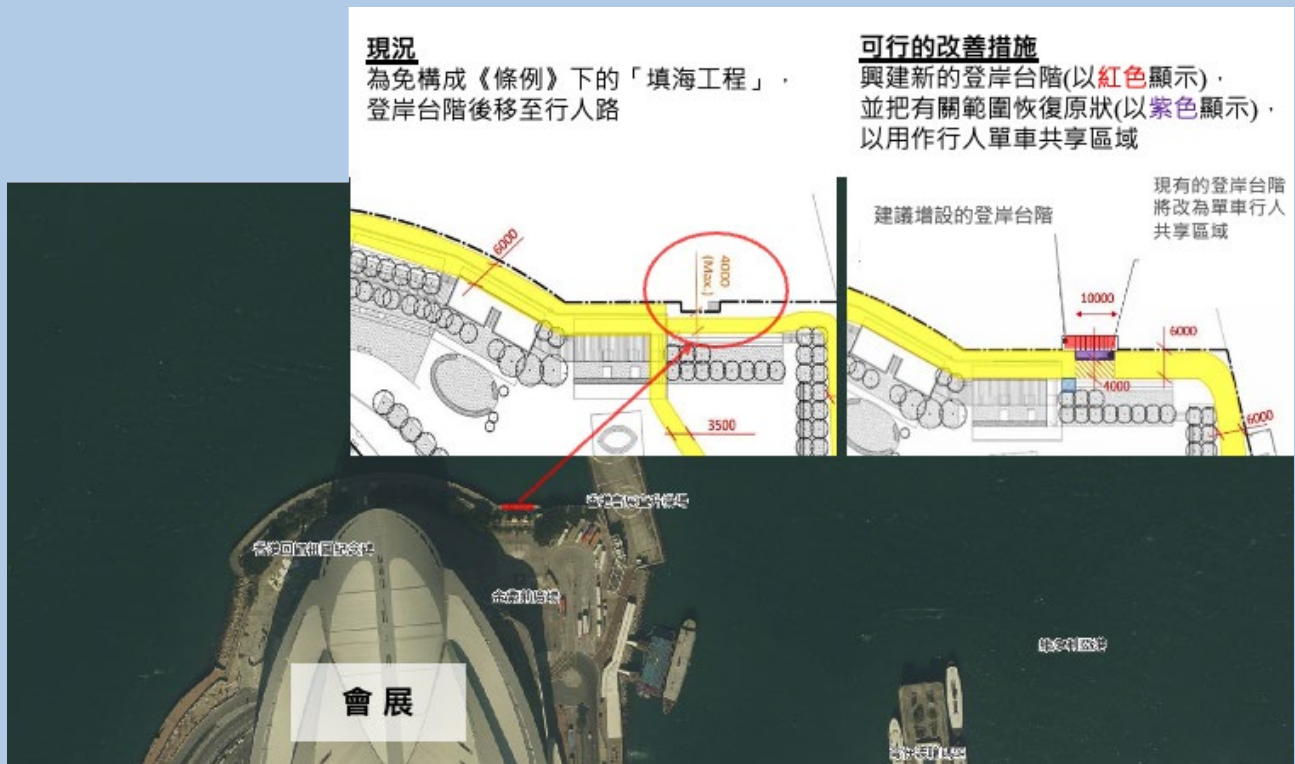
現況
為免構成《條例》下的「填海工程」，登岸台階後移至行人路

可行的改善措施
興建新的登岸台階(以紅色顯示)，並把有關範圍恢復原狀(以紫色顯示)，以用作行人單車共享區域

6000
4000 (Max.)
3500

建議增設的登岸台階
現有的登岸台階將改為單車行人共享區域
10000
6000
4000
6000

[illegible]
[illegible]
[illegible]
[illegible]
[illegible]

會 展